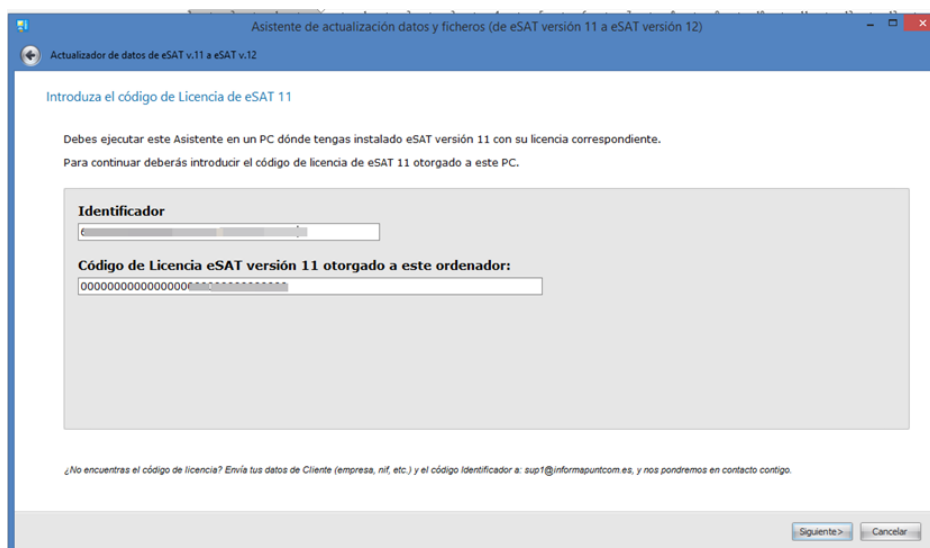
Asistente de actualización datos y ficheros (de eSAT versión 11 a eSAT versión 12)

Actualizador de datos de eSAT v.11 a eSAT v.12

Introduza el código de Licencia de eSAT 11

Debes ejecutar este Asistente en un PC dónde tengas instalado eSAT versión 11 con su licencia correspondiente.

Para continuar deberás introducir el código de licencia de eSAT 11 otorgado a este PC.

Identificador

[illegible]

Código de Licencia eSAT versión 11 otorgado a este ordenador:

0000000000000000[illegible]

¿No encuentras el código de licencia? Envía tus datos de Cliente (empresa, nif, etc.) y el código Identificador a: sup1@informapuntcom.es, y nos pondremos en contacto contigo.

Siguiente> Cancelar